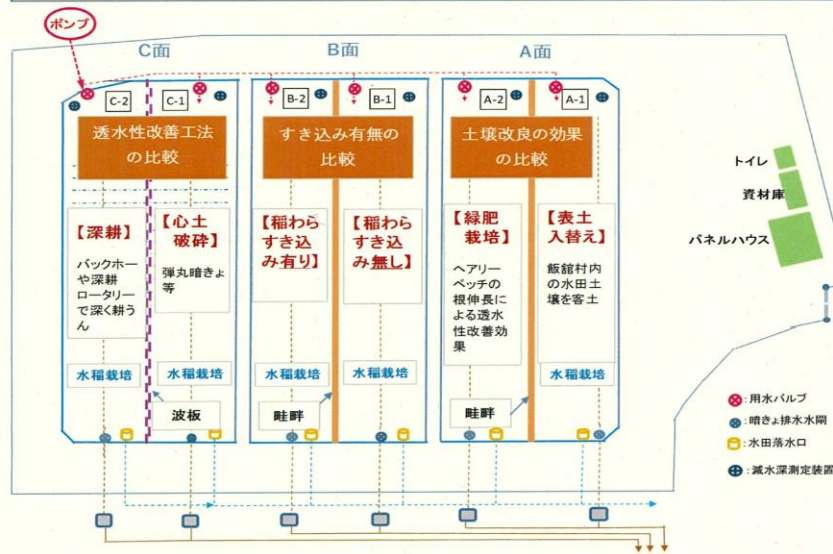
ポンプ

C面

B面

A面

C-2

C-1

B-2

B-1

A-2

A-1

透水性改善工法の比較

すき込み有無の比較

土壌改良の効果の比較

【深耕】

バックホーや深耕ロータリーで深く耕うん

【心土破砕】

弾丸暗きょ等

【稲わらすき込み有り】

【稲わらすき込み無し】

【緑肥栽培】

ヘアリーベッチの根伸長による透水性改善効果

【表土入替え】

飯舘村内の水田土壌を客土

水稲栽培

水稲栽培

水稲栽培

水稲栽培

水稲栽培

波板

畦畔

畦畔

トイレ

資材庫

パネルハウス

用水バルブ

暗きょ排水水閘

水田落水口

減水深測定装置